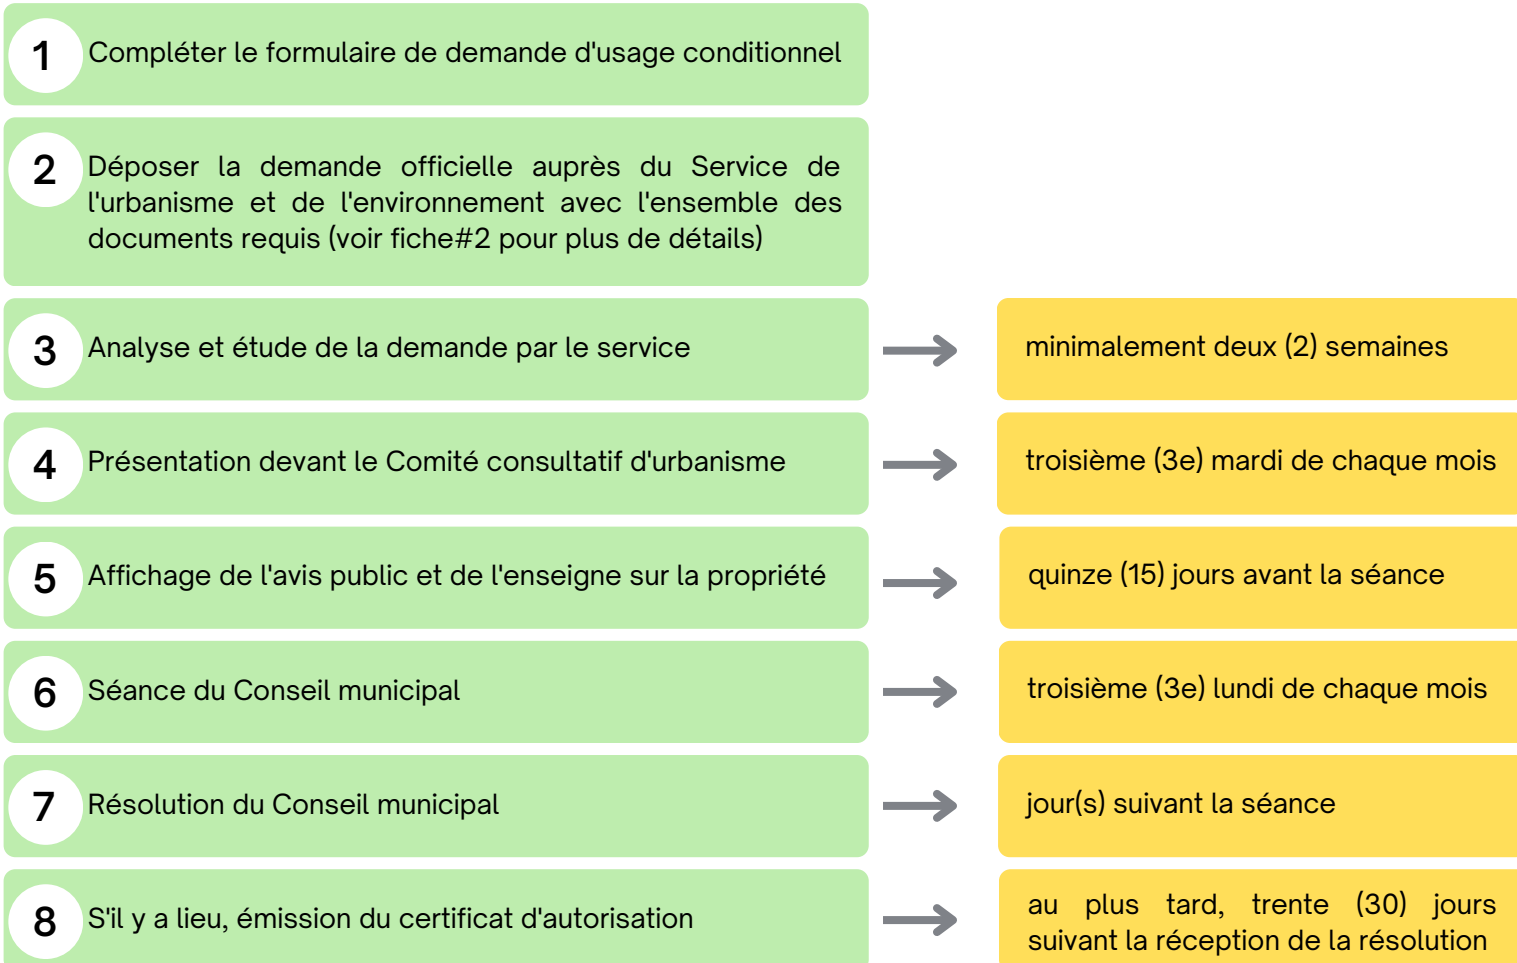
1 Compléter le formulaire de demande d'usage conditionnel

2 Déposer la demande officielle auprès du Service de l'urbanisme et de l'environnement avec l'ensemble des documents requis (voir fiche#2 pour plus de détails)

3 Analyse et étude de la demande par le service

minimalement deux (2) semaines

4 Présentation devant le Comité consultatif d'urbanisme

troisième (3e) mardi de chaque mois

5 Affichage de l'avis public et de l'enseigne sur la propriété

quinze (15) jours avant la séance

6 Séance du Conseil municipal

troisième (3e) lundi de chaque mois

7 Résolution du Conseil municipal

jour(s) suivant la séance

8 S'il y a lieu, émission du certificat d'autorisation

au plus tard, trente (30) jours suivant la réception de la résolution